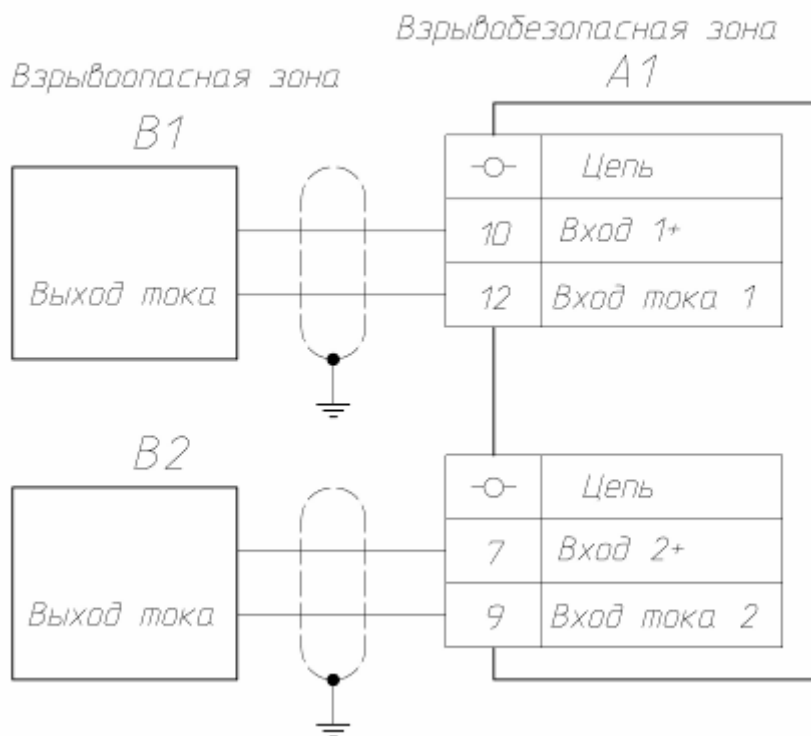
Взрывобезопасная зона

Взрывоопасная зона

A1

B1

Выход тока

| -○- | Цепь |
|---|---|
| 10 | Вход 1+ |
| 12 | Вход тока 1 |

B2

Выход тока

| -○- | Цепь |
|---|---|
| 7 | Вход 2+ |
| 9 | Вход тока 2 |